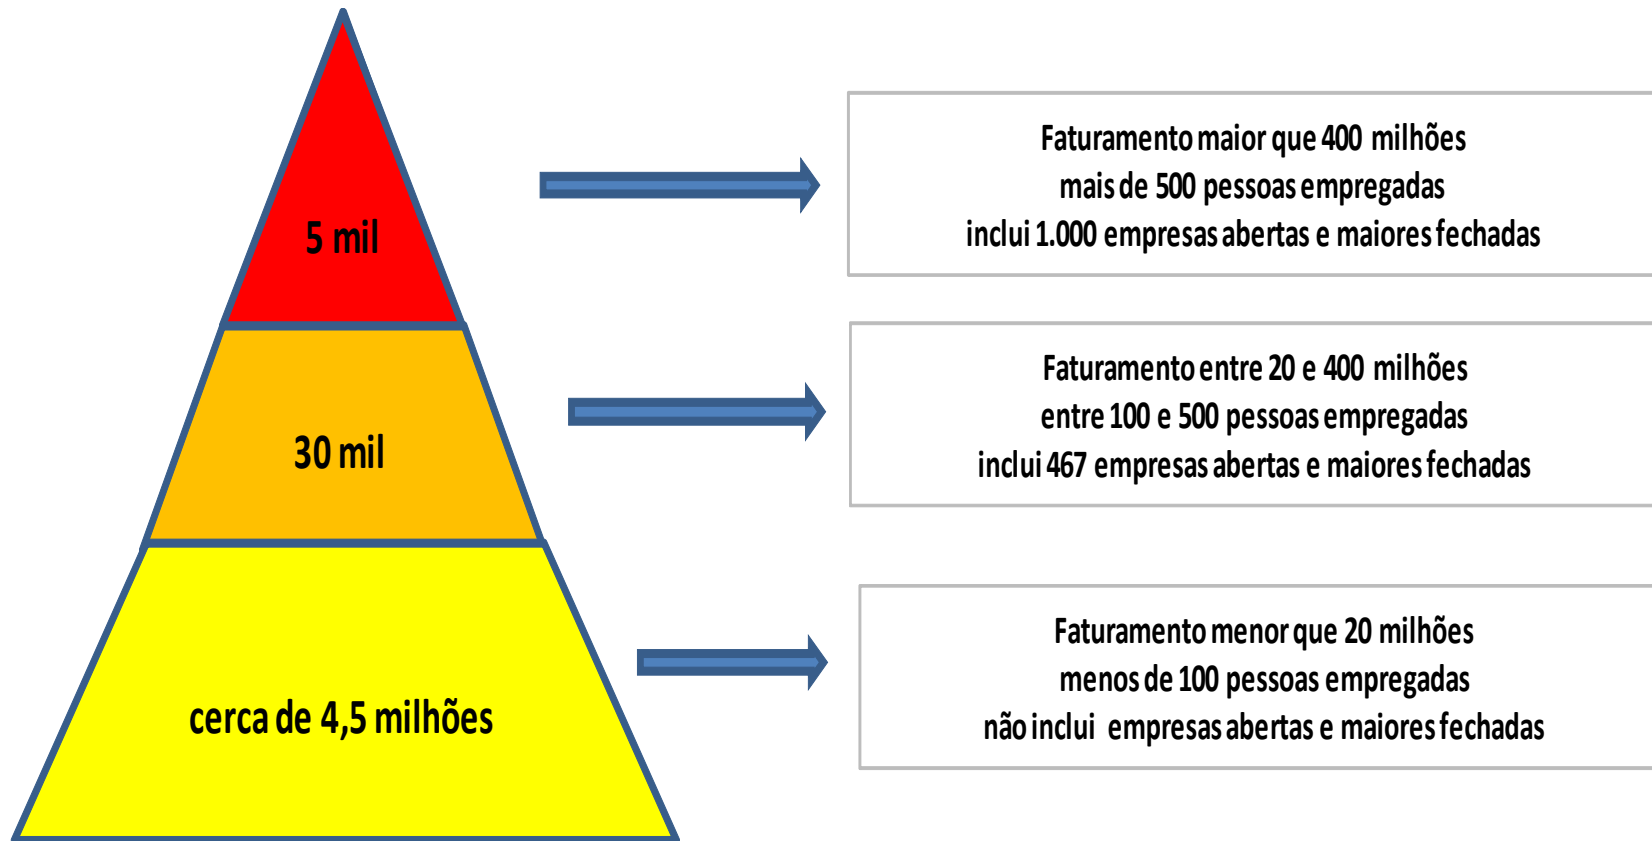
5 mil

30 mil

cerca de 4,5 milhões

Faturamento maior que 400 milhões
mais de 500 pessoas empregadas
inclui 1.000 empresas abertas e maiores fechadas

Faturamento entre 20 e 400 milhões
entre 100 e 500 pessoas empregadas
inclui 467 empresas abertas e maiores fechadas

Faturamento menor que 20 milhões
menos de 100 pessoas empregadas
não inclui empresas abertas e maiores fechadas